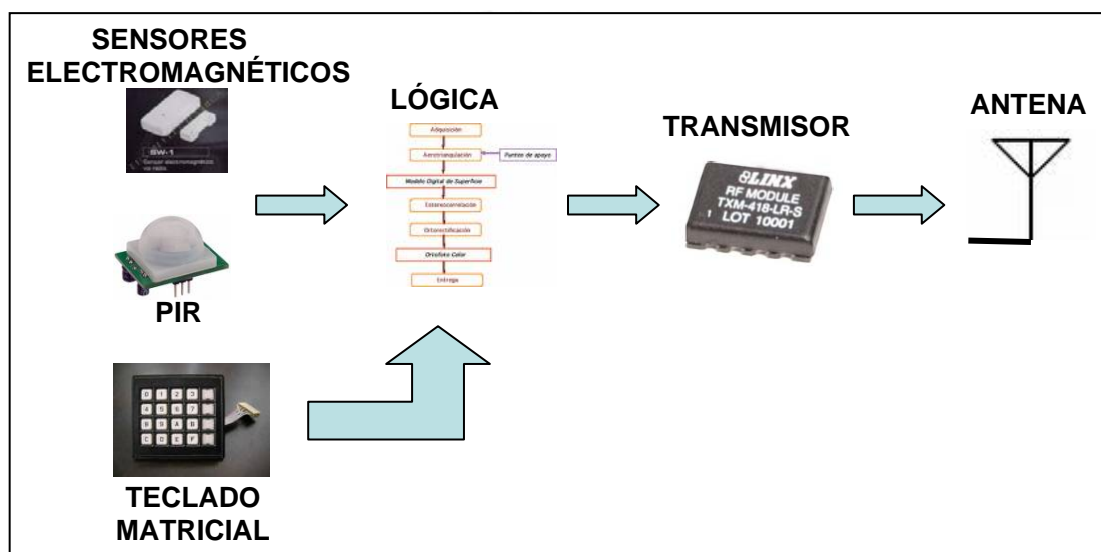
SENSORES ELECTROMAGNÉTICOS

SW-1

Sensor electromagnético vía radio

PIR

TECLADO MATRICIAL

LÓGICA

Adquisición

Aerotriangulación

Puntos de apoyo

Modelo Digital de Superficie

Estereocorrelación

Ortorectificación

Ortofoto Color

Entrega

TRANSMISOR

LINX
RF MODULE
TXM-418-LR-S
LOT 10001

ANTENA